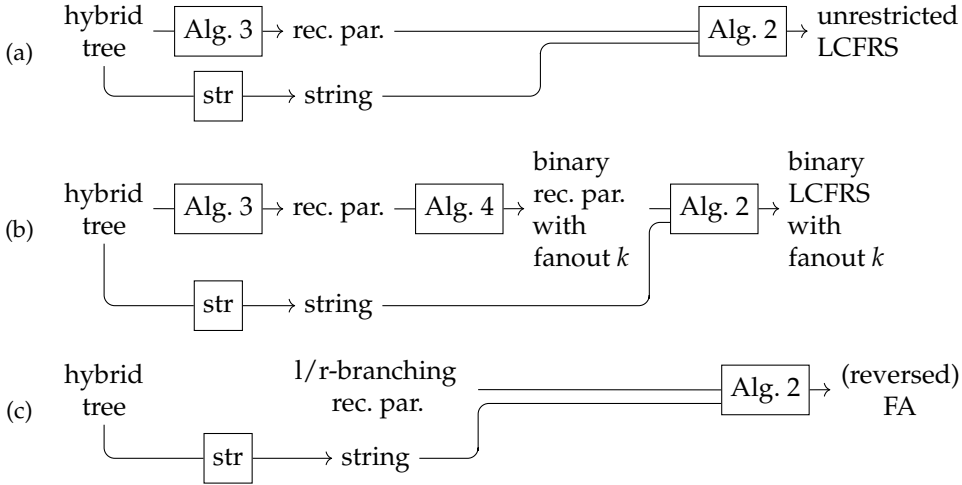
(a) hybrid tree Alg. 3 rec. par. Alg. 2 unrestricted LCFRS
str string

(b) hybrid tree Alg. 3 rec. par. Alg. 4 binary rec. par. with fanout $k$ Alg. 2 binary LCFRS with fanout $k$
str string

(c) hybrid tree l/r-branching rec. par. Alg. 2 (reversed) FA
str string